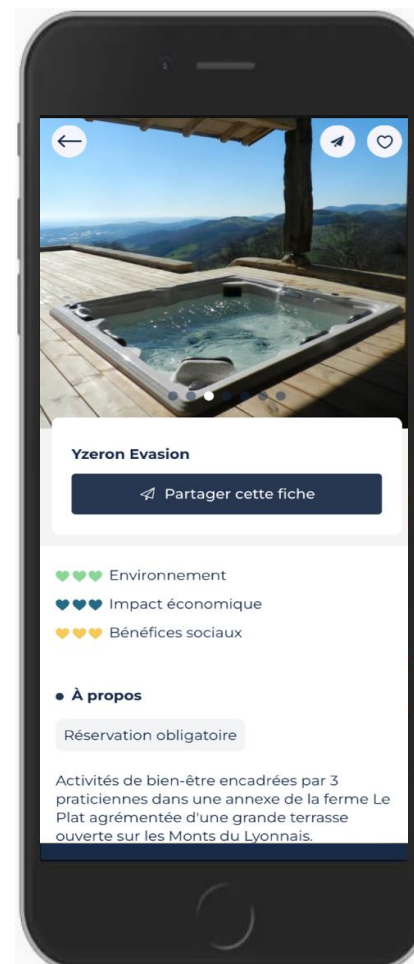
Yzeron Evasion

Partager cette fiche

Environnement

Impact économique

Bénéfices sociaux

À propos

Réservation obligatoire

Activités de bien-être encadrées par 3 praticiennes dans une annexe de la ferme Le Plat agrémentée d'une grande terrasse ouverte sur les Monts du Lyonnais.